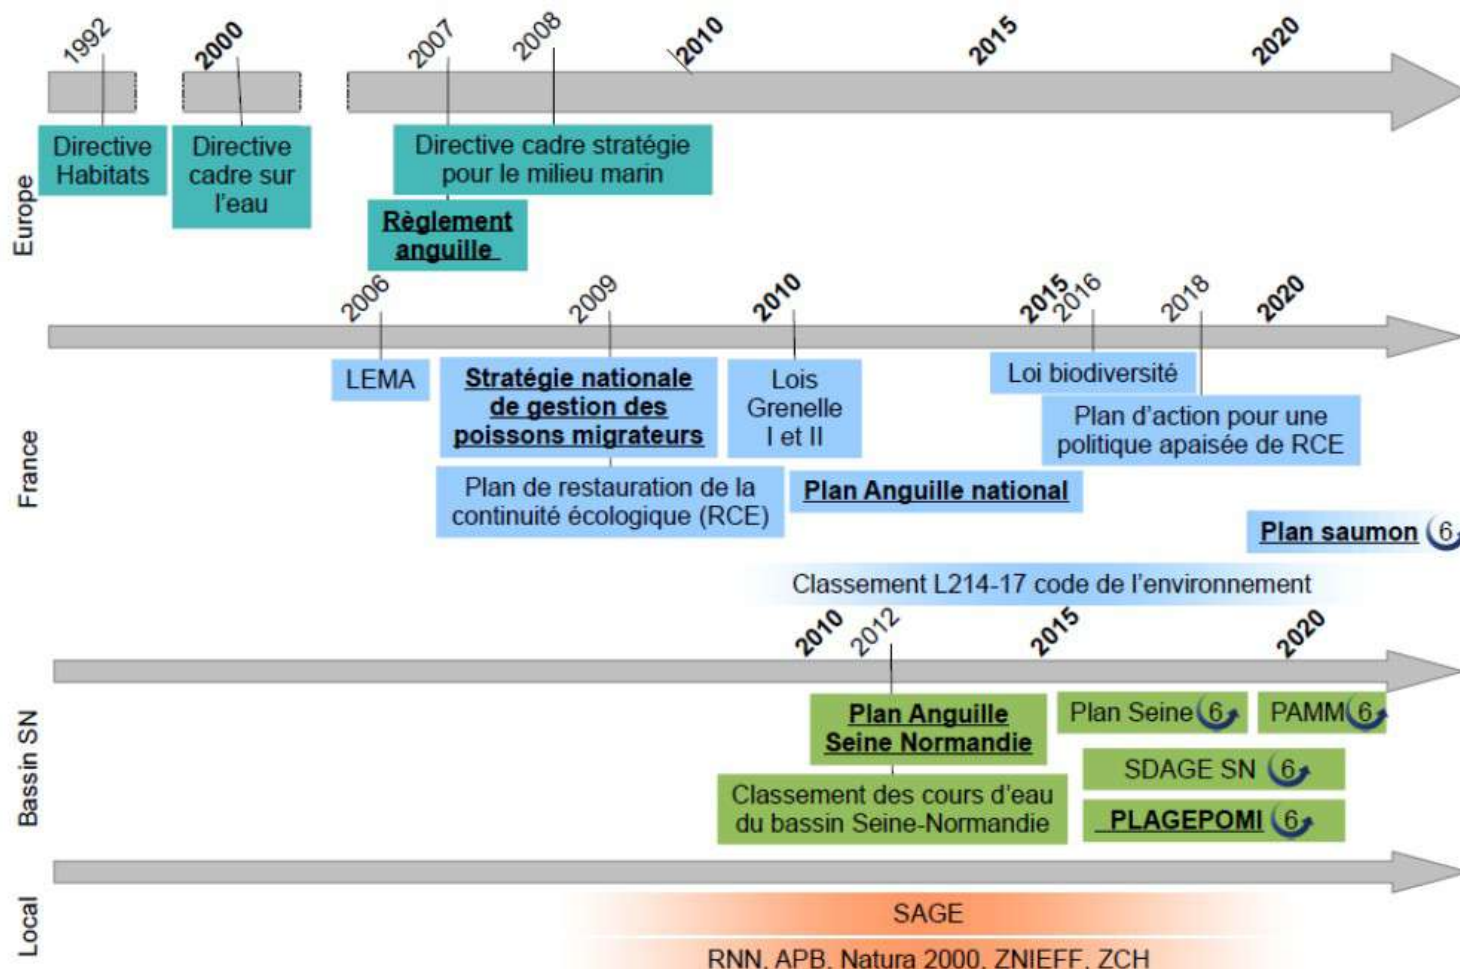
1992
2000
2007
2008
2010
2015
2020

Europe

Directive Habitats

Directive cadre sur l'eau

Directive cadre stratégie pour le milieu marin

Règlement anguille

2006
2009
2010
2015
2016
2018
2020

France

LEMA

Stratégie nationale de gestion des poissons migrateurs

Lois Grenelle I et II

Loi biodiversité

Plan d'action pour une politique apaisée de RCE

Plan de restauration de la continuité écologique (RCE)

Plan Anguille national

Plan saumon 6

Classement L214-17 code de l'environnement

2010
2012
2015
2020

Bassin SN

Plan Anguille Seine Normandie

Plan Seine 6

PAMM 6

SDAGE SN 6

Classement des cours d'eau du bassin Seine-Normandie

PLAGEPOMI 6

Local

SAGE

RNN, APB, Natura 2000, ZNIEFF, ZCH